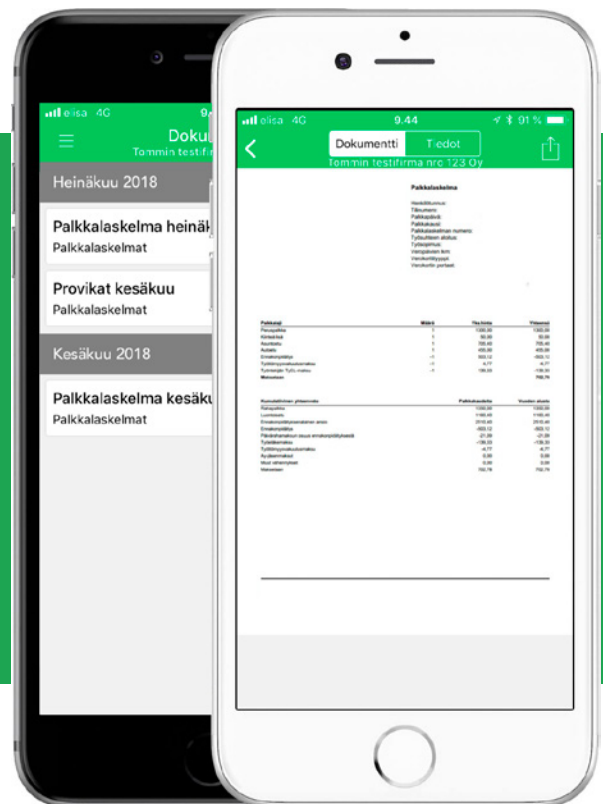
elisa 4G 9.4

Doku

Tommin testifir

Heinäkuu 2018

Palkkalaskelma heinäk

Palkkalaskelmat

Provikat kesäkuu

Palkkalaskelmat

Kesäkuu 2018

Palkkalaskelma kesäku

Palkkalaskelmat

elisa 4G 9.44 91 %

Dokumentti Tiedot

Tommin testifirma nro 123 Oy

Palkkalaskelma

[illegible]